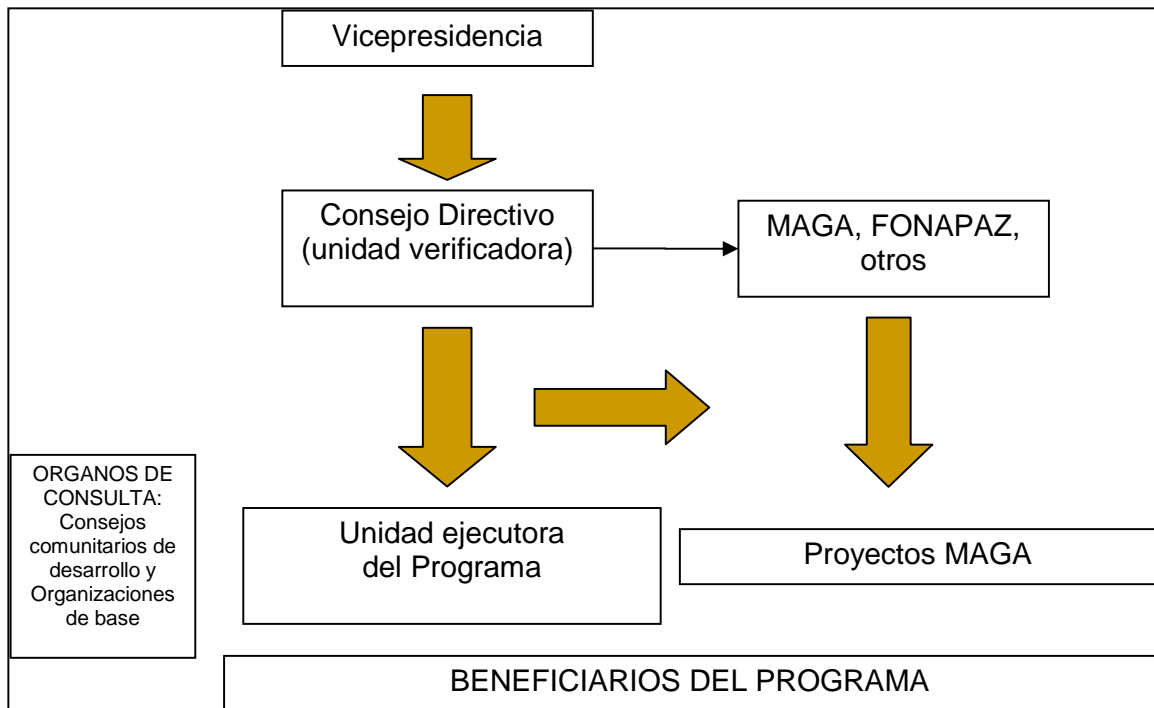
Vicepresidencia

Consejo Directivo (unidad verificadora)

MAGA, FONAPAZ, otros

ORGANOS DE CONSULTA: Consejos comunitarios de desarrollo y Organizaciones de base

Unidad ejecutora del Programa

Proyectos MAGA

BENEFICIARIOS DEL PROGRAMA